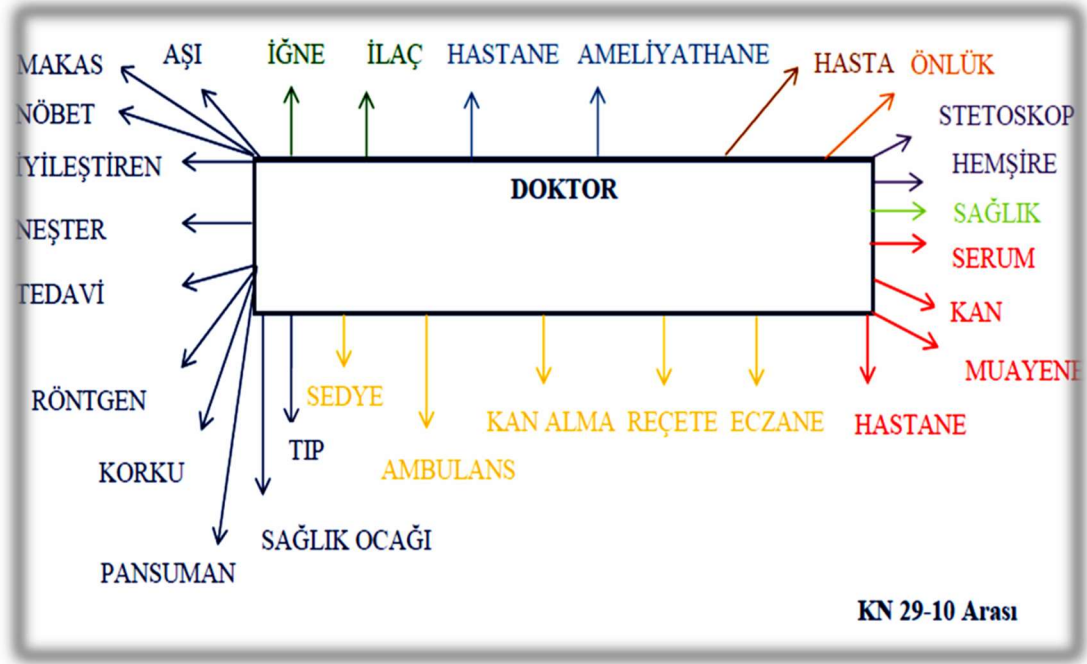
MAKAS
AŞI
İĞNE
İLAÇ
HASTANE
AMELİYATHANE
HASTA
ÖNLÜK
NÖBET
STETOSKOP
İYİLEŞTİREN
HEMŞİRE
DOKTOR
SAĞLIK
NEŞTER
SERUM
TEDAVİ
KAN
MUAYENE
RÖNTGEN
SEDYE
KAN ALMA
REÇETE
ECZANE
HASTANE
TIP
KORKU
AMBULANS
SAĞLIK OCAĞI
PANSUMAN
KN 29-10 Arası